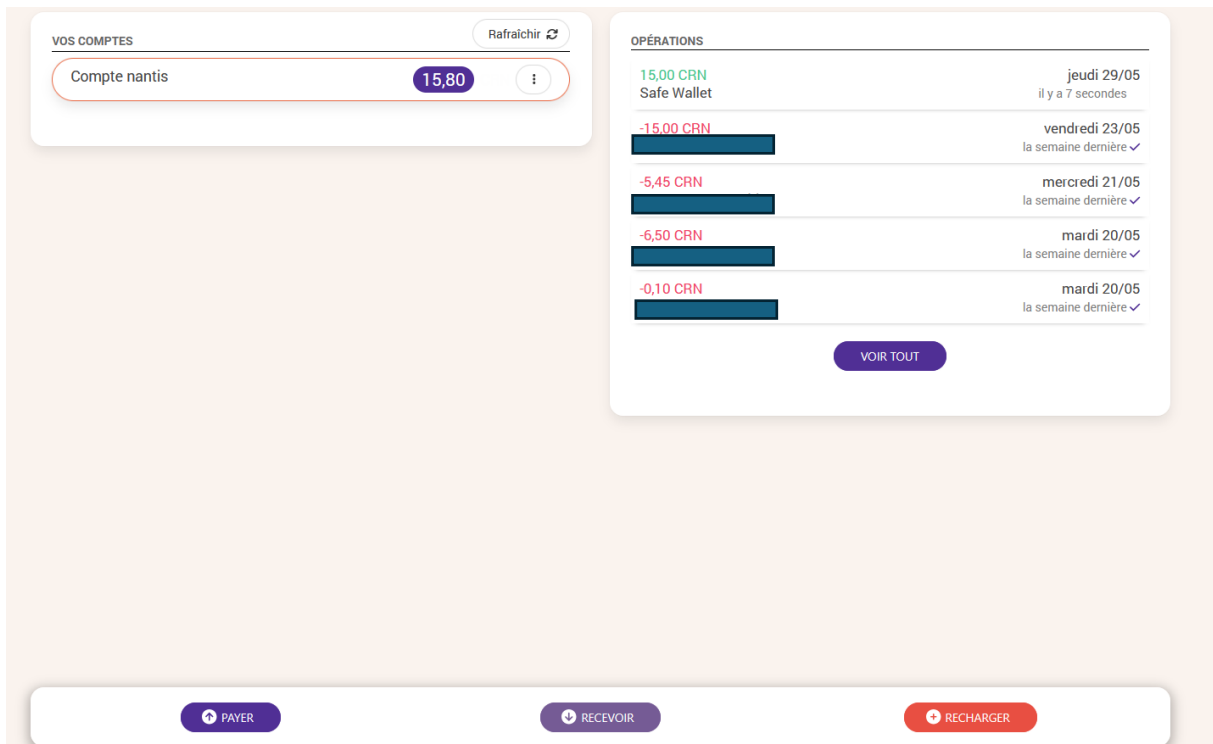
VOS COMPTES

Rafraîchir

Compte nantis 15,80

OPÉRATIONS

15,00 CRN
Safe Wallet
jeudi 29/05
il y a 7 secondes

-15,00 CRN
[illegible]
vendredi 23/05
la semaine dernière

-5,45 CRN
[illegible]
mercredi 21/05
la semaine dernière

-6,50 CRN
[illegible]
mardi 20/05
la semaine dernière

-0,10 CRN
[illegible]
mardi 20/05
la semaine dernière

VOIR TOUT

PAYER

RECEVOIR

RECHARGER